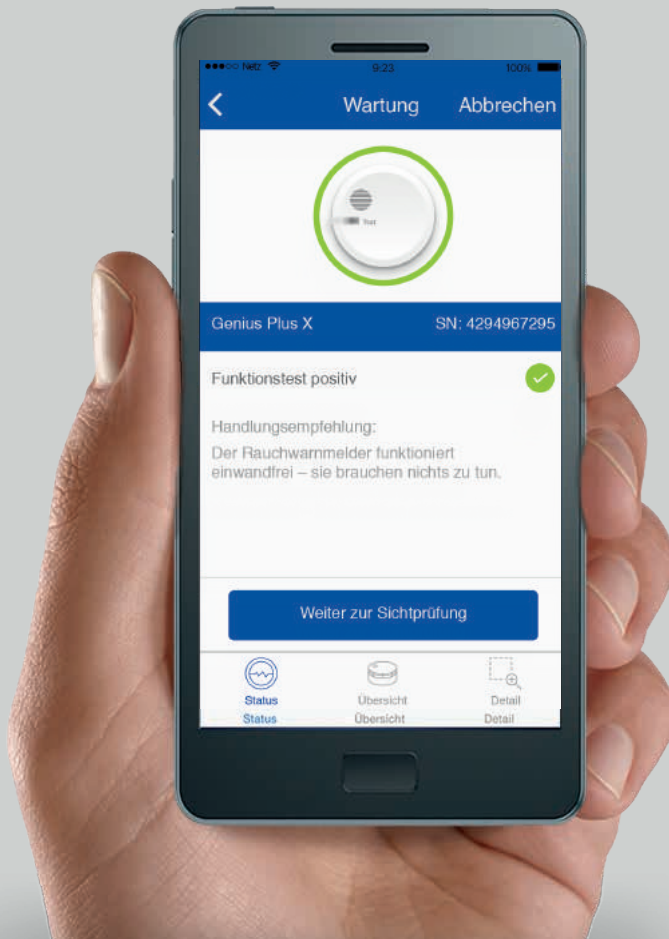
•••○○ Netz 9:23 100%

<

Wartung

Abbrechen

Test

Genius Plus X

SN: 4294967295

Funktionstest positiv

Handlungsempfehlung:
Der Rauchwarnmelder funktioniert einwandfrei – sie brauchen nichts zu tun.

Weiter zur Sichtprüfung

Status
Status

Übersicht
Übersicht

Detail
Detail